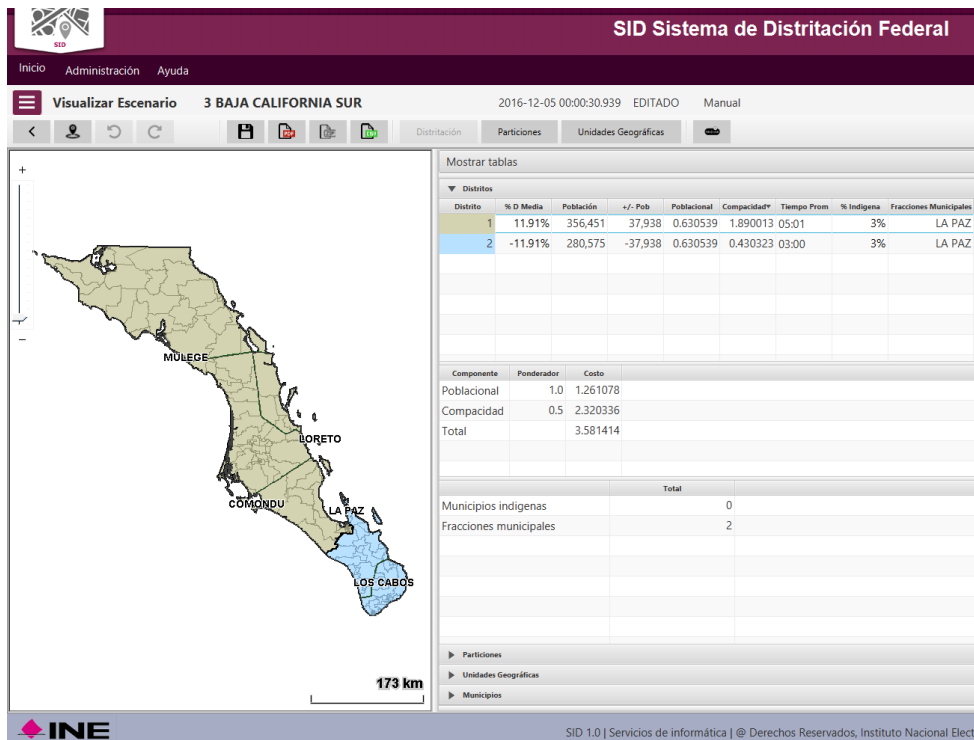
SID

SID Sistema de Distritación Federal

Inicio Administración Ayuda

Visualizar Escenario 3 BAJA CALIFORNIA SUR 2016-12-05 00:00:30.939 EDITADO Manual

Distritación Particiones Unidades Geográficas

+

−

MULEGE

LORETO

COMONDU

LA PAZ

LOS CABOS

173 km

Mostrar tablas

Distritos

| Distrito | % D Media | Población | +/- Pob | Poblacional | Compacidad | Tiempo Prom | % Indigena | Fracciones Municipales |
|---|---|---|---|---|---|---|---|---|
| 1 | 11.91% | 356,451 | 37,938 | 0.630539 | 1.890013 | 05:01 | 3% | LA PAZ |
| 2 | -11.91% | 280,575 | -37,938 | 0.630539 | 0.430323 | 03:00 | 3% | LA PAZ |

| Componente | Ponderador | Costo |
|---|---|---|
| Poblacional | 1.0 | 1.261078 |
| Compacidad | 0.5 | 2.320336 |
| Total | | 3.581414 |

| | Total |
|---|---|
| Municipios indigenas | 0 |
| Fracciones municipales | 2 |

Particiones

Unidades Geográficas

Municipios

INE

SID 1.0 | Servicios de informática | @ Derechos Reservados, Instituto Nacional Elect